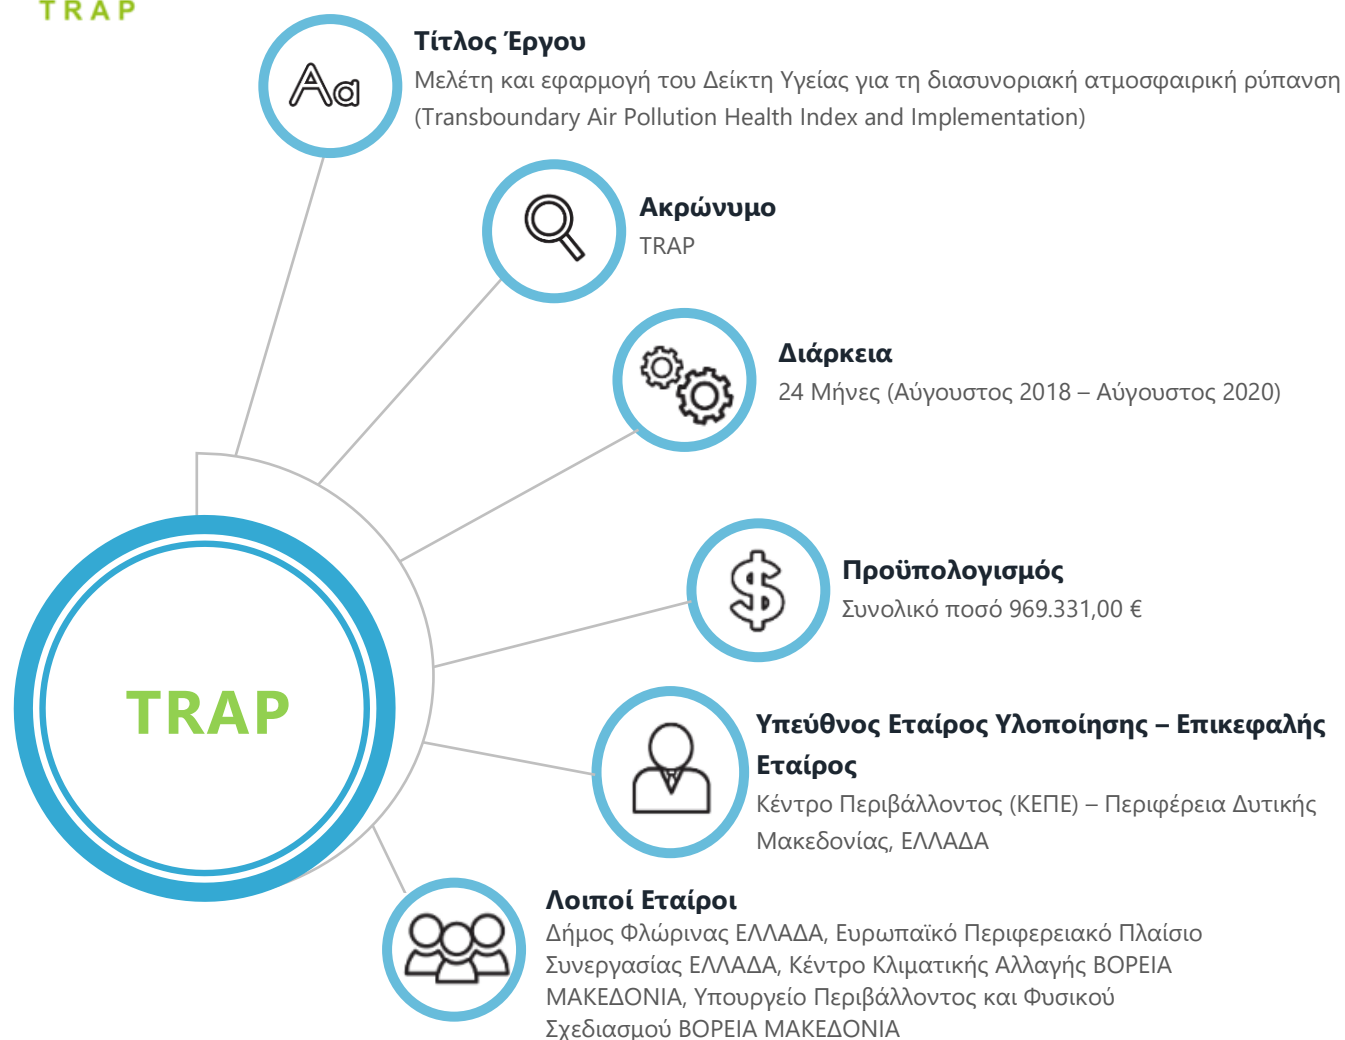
TRAP

Aa

Τίτλος Έργου
Μελέτη και εφαρμογή του Δείκτη Υγείας για τη διασυνοριακή ατμοσφαιρική ρύπανση (Transboundary Air Pollution Health Index and Implementation)

Ακρώνυμο
TRAP

Διάρκεια
24 Μήνες (Αύγουστος 2018 – Αύγουστος 2020)

Προϋπολογισμός
Συνολικό ποσό 969.331,00 €

TRAP

Υπεύθυνος Εταίρος Υλοποίησης – Επικεφαλής Εταίρος
Κέντρο Περιβάλλοντος (ΚΕΠΕ) – Περιφέρεια Δυτικής Μακεδονίας, ΕΛΛΑΔΑ

Λοιποί Εταίροι
Δήμος Φλώρινας ΕΛΛΑΔΑ, Ευρωπαϊκό Περιφερειακό Πλαίσιο Συνεργασίας ΕΛΛΑΔΑ, Κέντρο Κλιματικής Αλλαγής ΒΟΡΕΙΑ ΜΑΚΕΔΟΝΙΑ, Υπουργείο Περιβάλλοντος και Φυσικού Σχεδιασμού ΒΟΡΕΙΑ ΜΑΚΕΔΟΝΙΑ